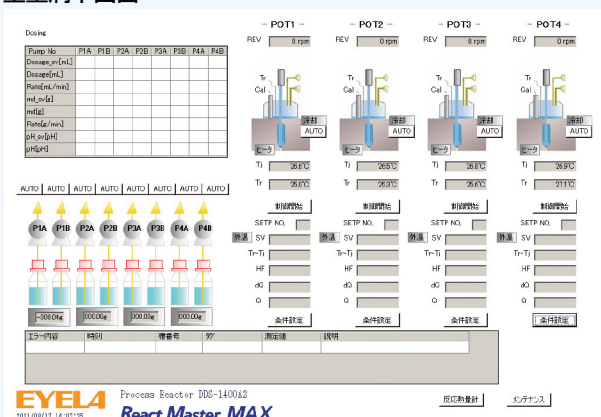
Dosing

| Pump No | P1A | P1B | P2A | P2B | P3A | P3B | P4A | P4B |
|---|---|---|---|---|---|---|---|---|
| Dosage_sv[mL] | | | | | | | | |
| Dosage[mL] | | | | | | | | |
| Rate[mL/min] | | | | | | | | |
| md_sv[g] | | | | | | | | |
| md[g] | | | | | | | | |
| Rate[g/min] | | | | | | | | |
| pH_sv[pH] | | | | | | | | |
| pH[pH] | | | | | | | | |

AUTO AUTO AUTO AUTO AUTO AUTO AUTO AUTO

P1A P1B P2A P2B P3A P3B P4A P4B

-308.04g 000.00g 000.00g 000.00g

- POT1 -
REV 0 rpm
Tr Cal
冷却 AUTO
ヒータ
Tj 26.6°C
Tr 26.0°C
制御開始
SETP NO.
外温 SV
Tr-Tj
HF
dQ
Q
条件設定

- POT2 -
REV 0 rpm
Tr Cal
冷却 AUTO
ヒータ
Tj 26.5°C
Tr 26.3°C
制御開始
SETP NO.
外温 SV
Tr-Tj
HF
dQ
Q
条件設定

- POT3 -
REV 0 rpm
Tr Cal
冷却 AUTO
ヒータ
Tj 26.8°C
Tr 25.6°C
制御開始
SETP NO.
外温 SV
Tr-Tj
HF
dQ
Q
条件設定

- POT4 -
REV 0 rpm
Tr Cal
冷却 AUTO
ヒータ
Tj 26.9°C
Tr 27.1°C
制御開始
SETP NO.
外温 SV
Tr-Tj
HF
dQ
Q
条件設定

| エラー内容 | 時刻 | 機番号 | タグ | 測定値 | 説明 |
|---|---|---|---|---|---|

EYELA
Process Reactor DDS-1400A2
React Master MAX
2011/09/17 14:05:35
反応熱量計 メンテナンス